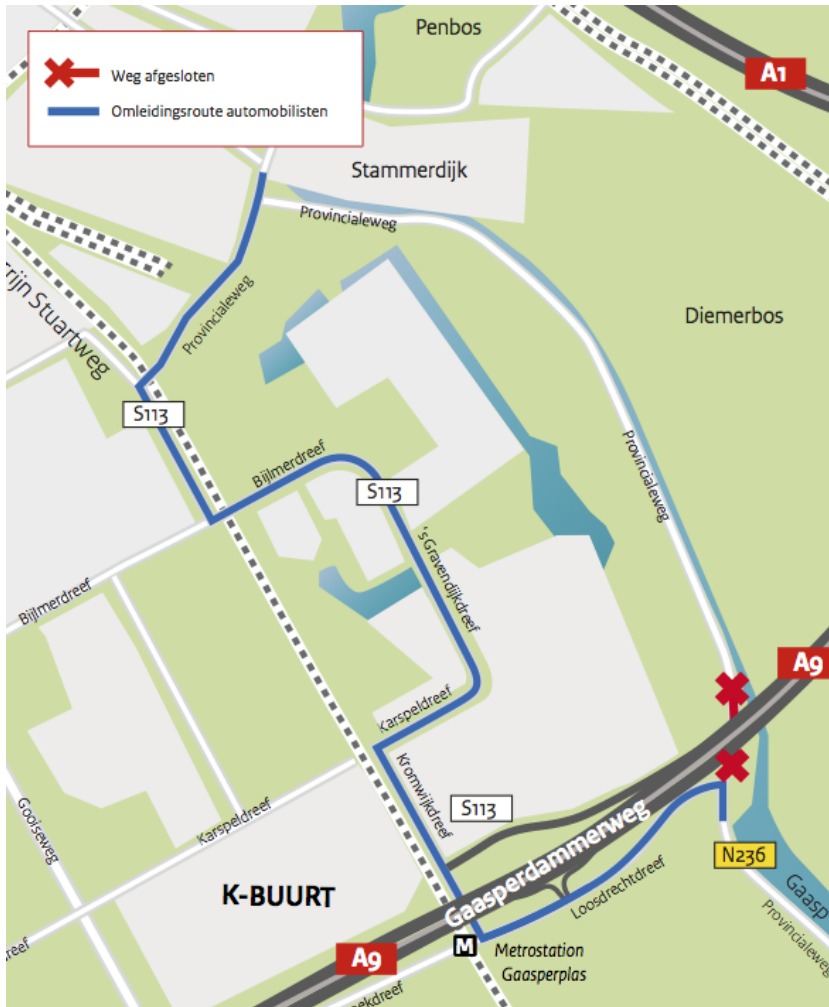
Weg afgesloten
Omleidingsroute automobilisten

Penbos
A1
Stammerdijk
Provincialeweg
rijn Stuartweg
Provincialeweg
Diemerbos
S113
Bijlmerdreef
S113
's Gravendijkdreef
Provincialeweg
Bijlmerdreef
Karspeldreef
A9
Kromwijkdreef
S113
Gooiseweg
Karspeldreef
Gaasperdammerweg
Loosdrechtdreef
N236
Gaas
Provincialeweg
K-BUURT
reef
A9
M
Metrostation Gaasperplas
ekdreef